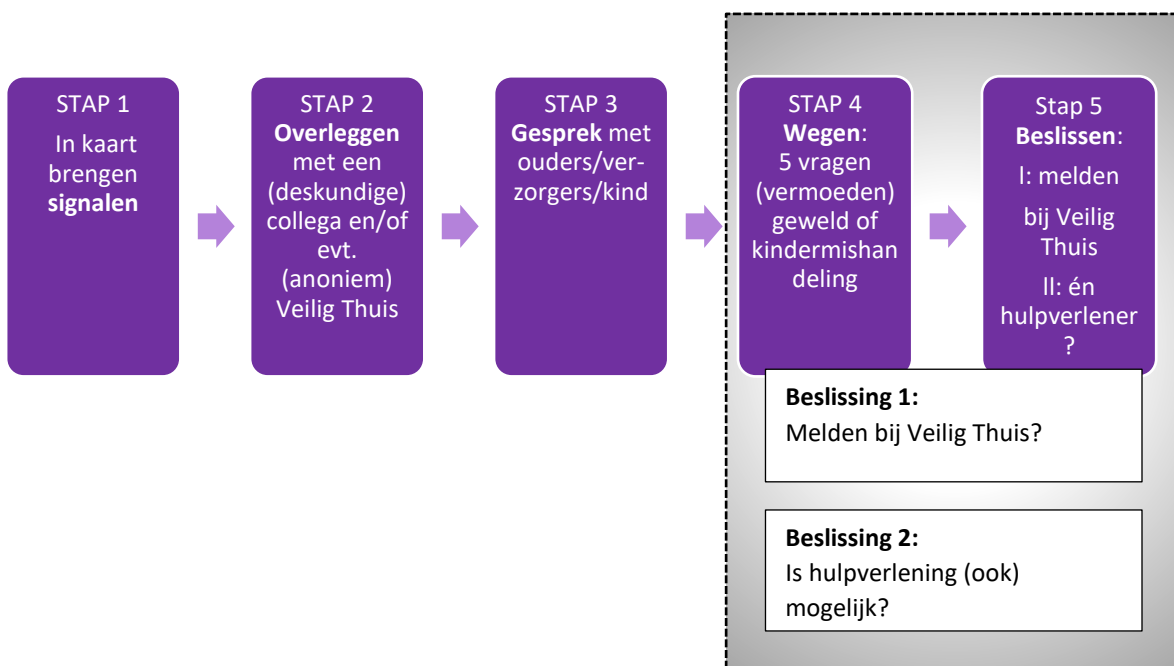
STAP 1
In kaart brengen **signalen**

STAP 2
**Overleggen** met een (deskundige) collega en/of evt. (anoniem) Veilig Thuis

STAP 3
**Gesprek** met ouders/verzorgers/kind

STAP 4
**Wegen**:
5 vragen (vermoeden) geweld of kindermishandeling

Stap 5
**Beslissen**:
I: melden bij Veilig Thuis
II: én hulpverlener ?

**Beslissing 1:**
Melden bij Veilig Thuis?

**Beslissing 2:**
Is hulpverlening (ook) mogelijk?